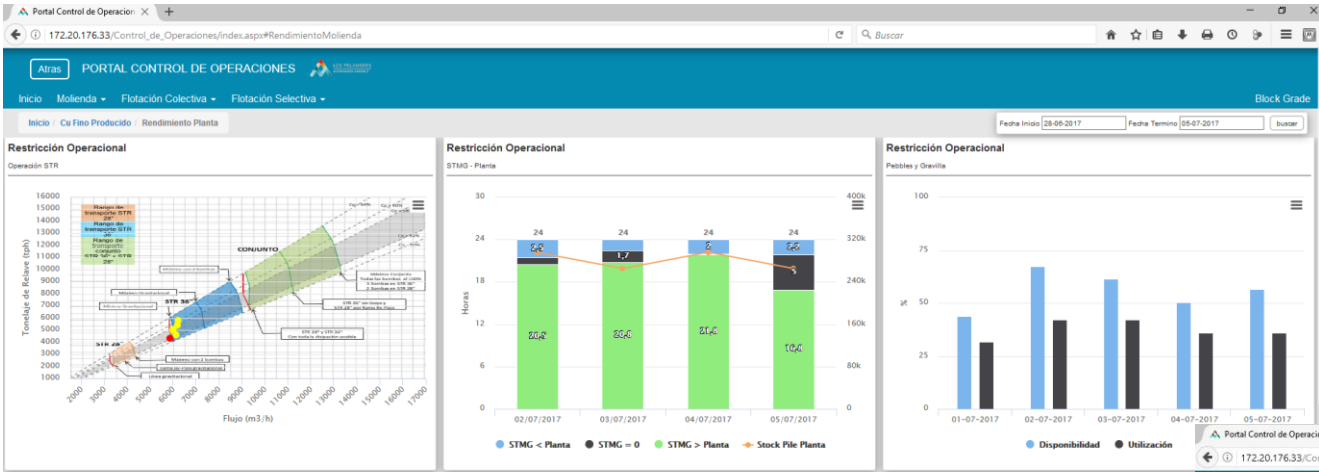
Portal Control de Operacion ×  +

172.20.176.33/Control_de_Operaciones/index.aspx#RendimientoMolienda

Buscar

Atras  PORTAL CONTROL DE OPERACIONES

Inicio  Molienda ▾  Flotación Colectiva ▾  Flotación Selectiva ▾  Block Grade

Inicio / Cu Fino Producido / Rendimiento Planta

Fecha Inicio 28-06-2017  Fecha Termino 05-07-2017  buscar

Restricción Operacional
Operación STR

16000
15000
14000
13000
12000
11000
10000
9000
8000
7000
6000
5000
4000
3000
2000
1000

Tonelaje de Relave (tph)

Rango de transporte STR 28"
Rango de transporte STR 36"
Rango de transporte conjunto STR 36" + STR 28"

CONJUNTO
STR 36"
STR 28"

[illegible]

2000 3000 4000 5000 6000 7000 8000 9000 10000 11000 12000 13000 14000 15000 16000 17000

Flujo (m3/h)

Restricción Operacional
STMG - Planta

30
24
18
12
6
0

Horas

400k
320k
240k
160k
80k
0

24 24 24 24
2,2 1,7 2 5,5
20,2 20,6 21,4 16,8

02/07/2017  03/07/2017  04/07/2017  05/07/2017

STMG < Planta  STMG = 0  STMG > Planta  Stock Pile Planta

Restricción Operacional
Pebbles y Gravilla

100
75
50
25
0

%

01-07-2017  02-07-2017  03-07-2017  04-07-2017  05-07-2017

Disponibilidad  Utilización

Portal Control de Operacio
172.20.176.33/Co